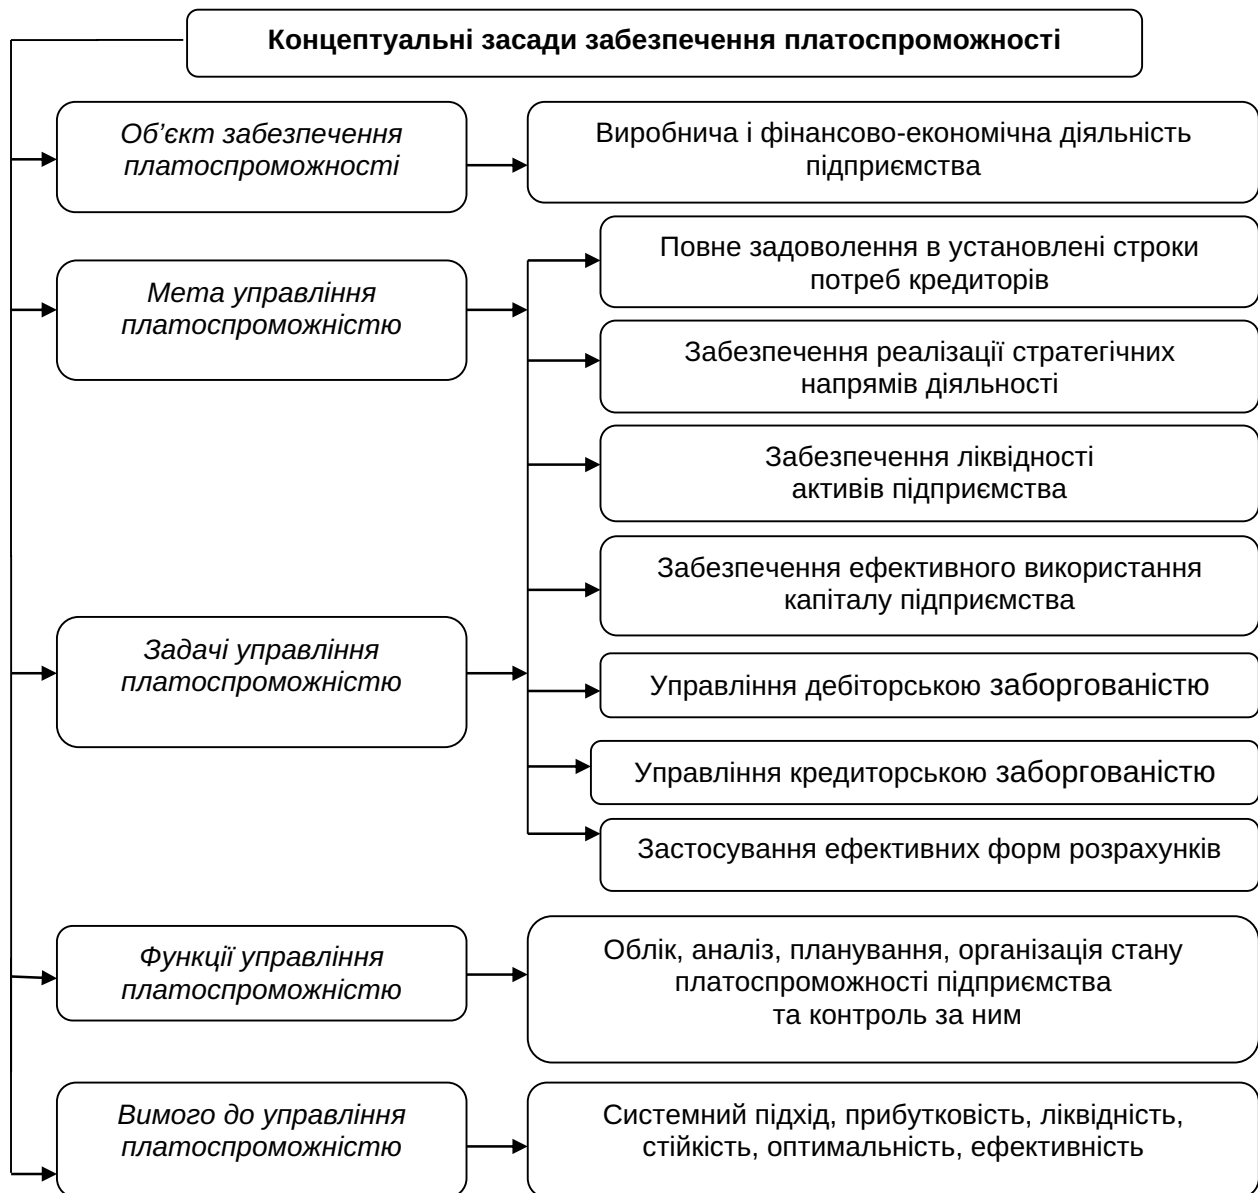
Концептуальні засади забезпечення платоспроможності

Об’єкт забезпечення платоспроможності

Виробнича і фінансово-економічна діяльність підприємства

Мета управління платоспроможністю

Повне задоволення в установлені строки потреб кредиторів

Забезпечення реалізації стратегічних напрямів діяльності

Забезпечення ліквідності активів підприємства

Забезпечення ефективного використання капіталу підприємства

Задачі управління платоспроможністю

Управління дебіторською заборгованістю

Управління кредиторською заборгованістю

Застосування ефективних форм розрахунків

Функції управління платоспроможністю

Облік, аналіз, планування, організація стану платоспроможності підприємства та контроль за ним

Вимого до управління платоспроможністю

Системний підхід, прибутковість, ліквідність, стійкість, оптимальність, ефективність